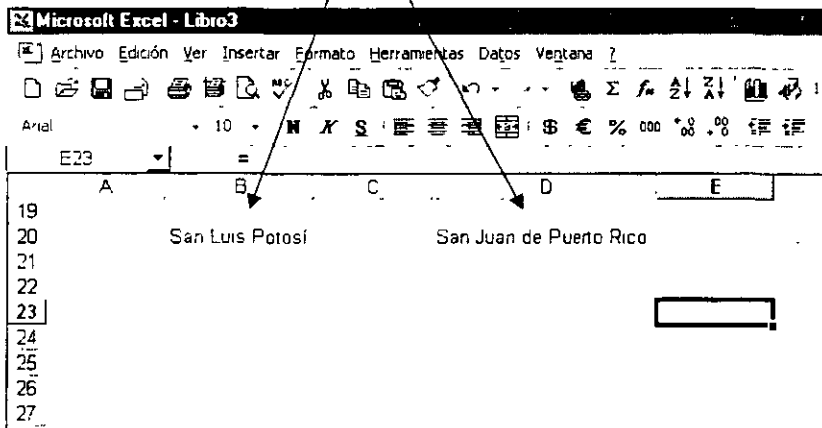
Microsoft Excel - Libro3

Archivo Edición Ver Insertar Formato Herramientas Datos Ventana ?

Arial 10 N K S $ € % 000

E23 =

| | A | B | C | D | E |
|---|---|---|---|---|---|
| 19 | | | | | |
| 20 | | San Luis Potosí | | San Juan de Puerto Rico | |
| 21 | | | | | |
| 22 | | | | | |
| 23 | | | | | |
| 24 | | | | | |
| 25 | | | | | |
| 26 | | | | | |
| 27 | | | | | |